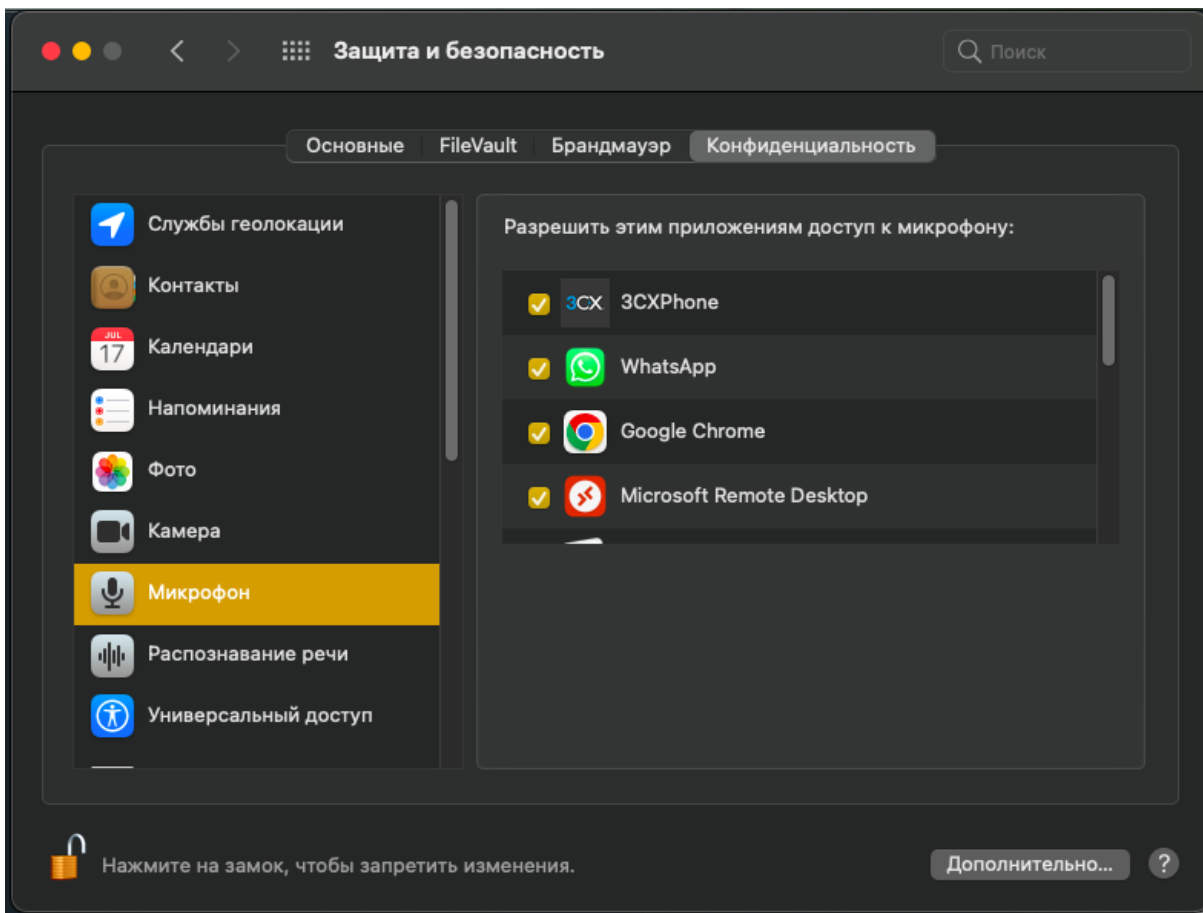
Защита и безопасность

Поиск

Основные FileVault Брандмауэр Конфиденциальность

Службы геолокации
Контакты
JUL 17 Календари
Напоминания
Фото
Камера
Микрофон
Распознавание речи
Универсальный доступ

Разрешить этим приложениям доступ к микрофону:

3CX 3CXPhone
WhatsApp
Google Chrome
Microsoft Remote Desktop

Нажмите на замок, чтобы запретить изменения.

Дополнительно...

?